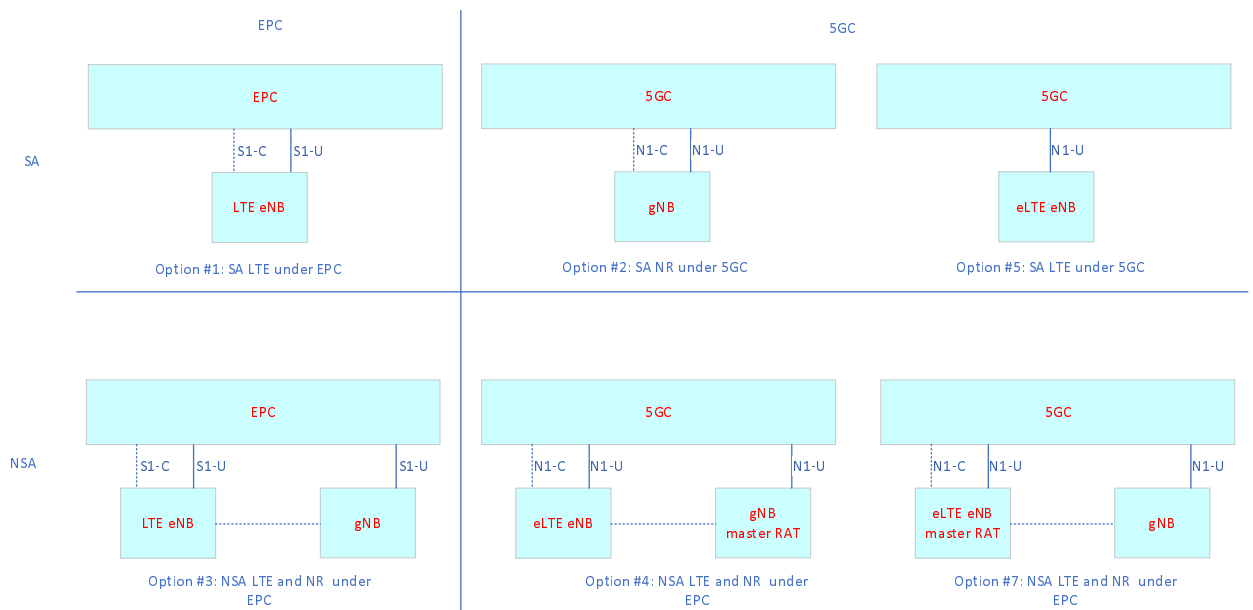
EPC

5GC

SA

EPC

S1-C

S1-U

LTE eNB

Option #1: SA LTE under EPC

5GC

N1-C

N1-U

gNB

Option #2: SA NR under 5GC

5GC

N1-U

eLTE eNB

Option #5: SA LTE under 5GC

NSA

EPC

S1-C

S1-U

S1-U

LTE eNB

gNB

Option #3: NSA LTE and NR under EPC

5GC

N1-C

N1-U

N1-U

eLTE eNB

gNB master RAT

Option #4: NSA LTE and NR under EPC

5GC

N1-C

N1-U

N1-U

eLTE eNB master RAT

gNB

Option #7: NSA LTE and NR under EPC